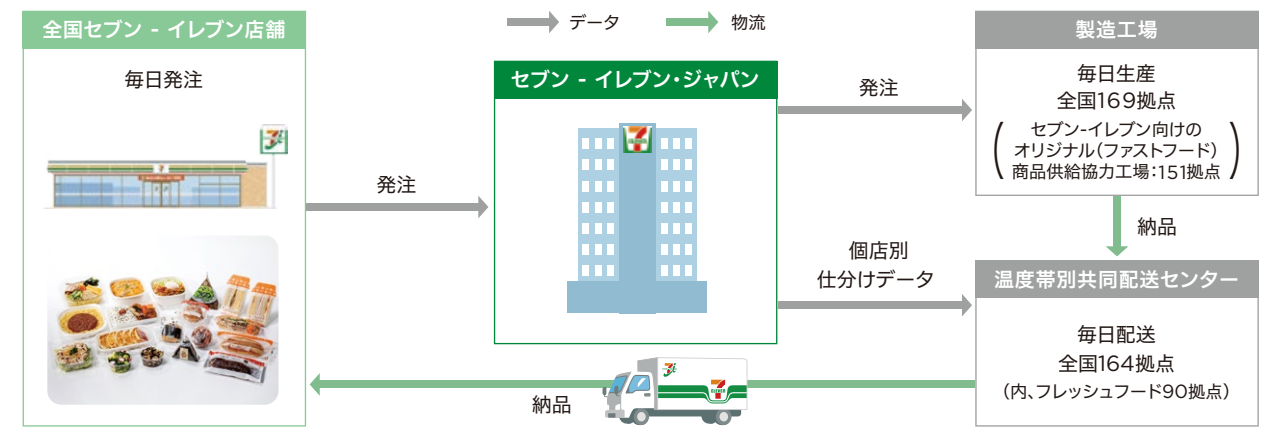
データ　物流

全国セブン - イレブン店舗

毎日発注

発注

セブン - イレブン・ジャパン

発注

製造工場

毎日生産
全国169拠点
（セブン-イレブン向けの オリジナル（ファストフード） 商品供給協力工場：151拠点）

納品

個店別
仕分けデータ

温度帯別共同配送センター

毎日配送
全国164拠点
（内、フレッシュフード90拠点）

納品